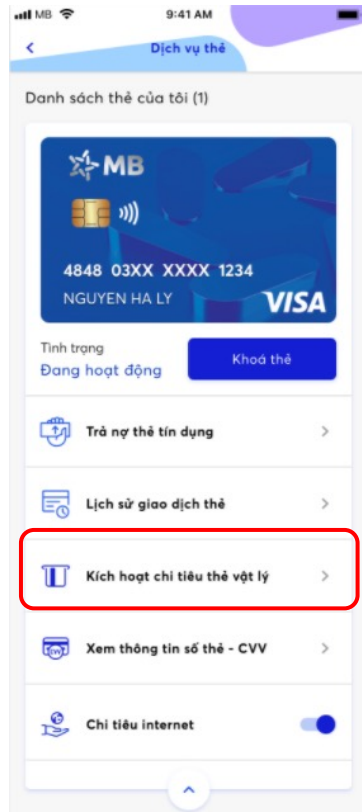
MB 9:41 AM

<

Dịch vụ thẻ

Danh sách thẻ của tôi (1)

MB

4848 03XX XXXX 1234

NGUYEN HA LY

VISA

Tình trạng

Đang hoạt động

Khoá thẻ

Trả nợ thẻ tín dụng

Lịch sử giao dịch thẻ

Kích hoạt chi tiêu thẻ vật lý

Xem thông tin số thẻ - CVV

Chi tiêu internet